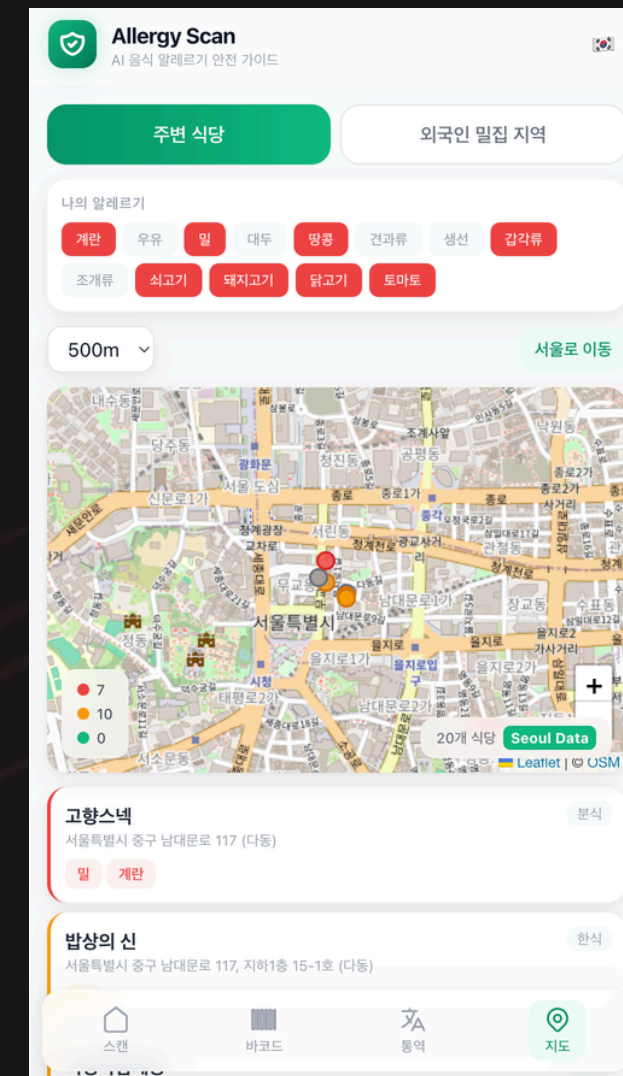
Allergy Scan
AI 음식 알레르기 안전 가이드

주변 식당
외국인 밀집 지역

나의 알레르기
계란 우유 밀 대두 땅콩 견과류 생선 갑각류
조개류 쇠고기 돼지고기 닭고기 토마토

500m
서울로 이동

내수동
당주동
광화문
청진동
공평동
조계사앞
낙원동
종로2가
서울 도심
신문로1가
종로
종로1가
종로
종로2가
종각
청계광장
서린동
청계천로
관철동
청계천로
무교동
다동
남대문로1가
장교동
수표동
서울특별시
을지로
을지로2가
정동
을지로1가
을지로입구
을지로2가
시청
태평로2가
남대문로2가
서소문동
● 7
● 10
● 0
20개 식당 Seoul Data
+
Leaflet | © OSM

고향스넥
분식
서울특별시 중구 남대문로 117 (다동)
밀 계란

밥상의 신
한식
서울특별시 중구 남대문로 117, 지하1층 15-1호 (다동)

스캔
바코드
통역
지도